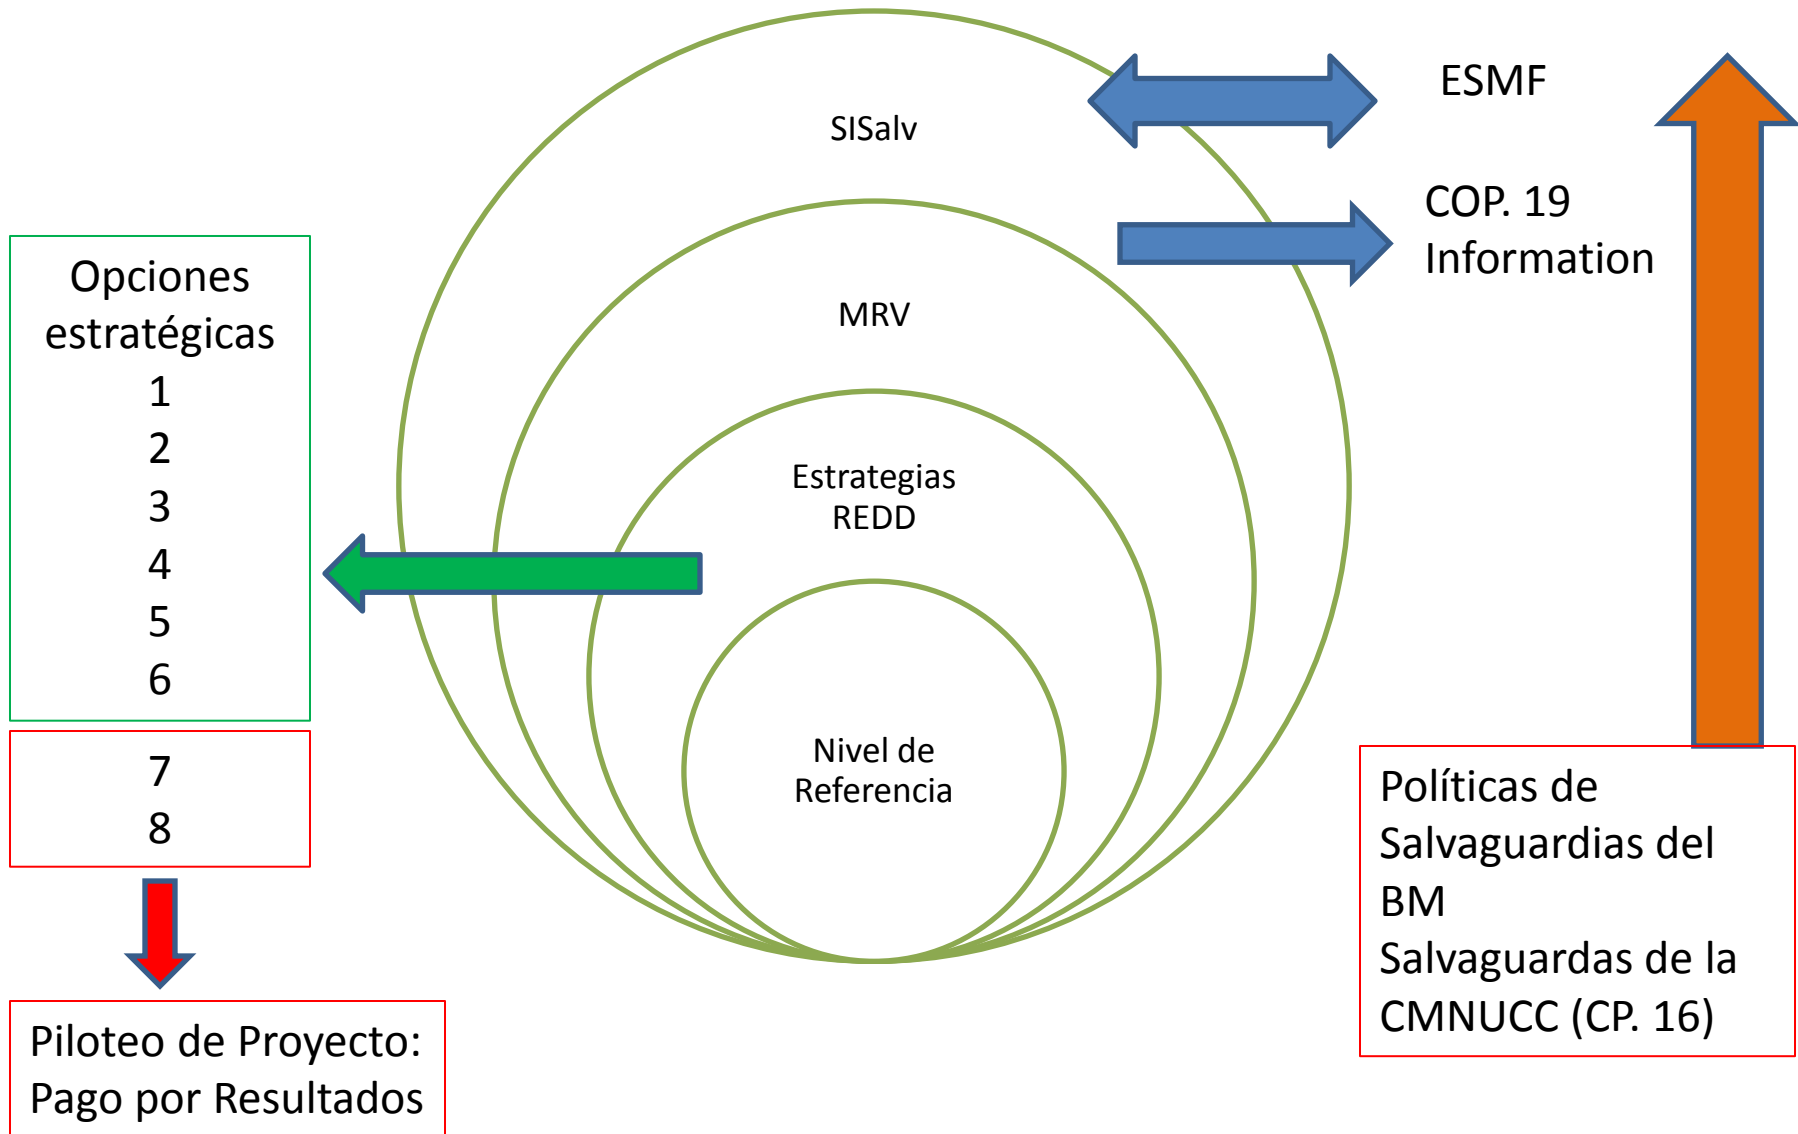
Opciones estratégicas
1
2
3
4
5
6

7
8

Piloteo de Proyecto: Pago por Resultados

SISalv

MRV

Estrategias REDD

Nivel de Referencia

ESMF

COP. 19 Information

Políticas de Salvaguardias del BM
Salvaguardas de la CMNUCC (CP. 16)